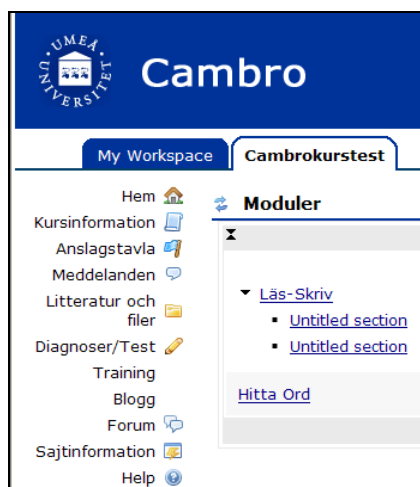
UMEÅ UNIVERSITET

Cambro

My Workspace

Cambrokurstest

Hem

Kursinformation

Anslagstavla

Meddelanden

Litteratur och filer

Diagnoser/Test

Training

Blogg

Forum

Sajtinformation

Help

Moduler

Läs-Skriv

Untitled section

Untitled section

Hitta Ord